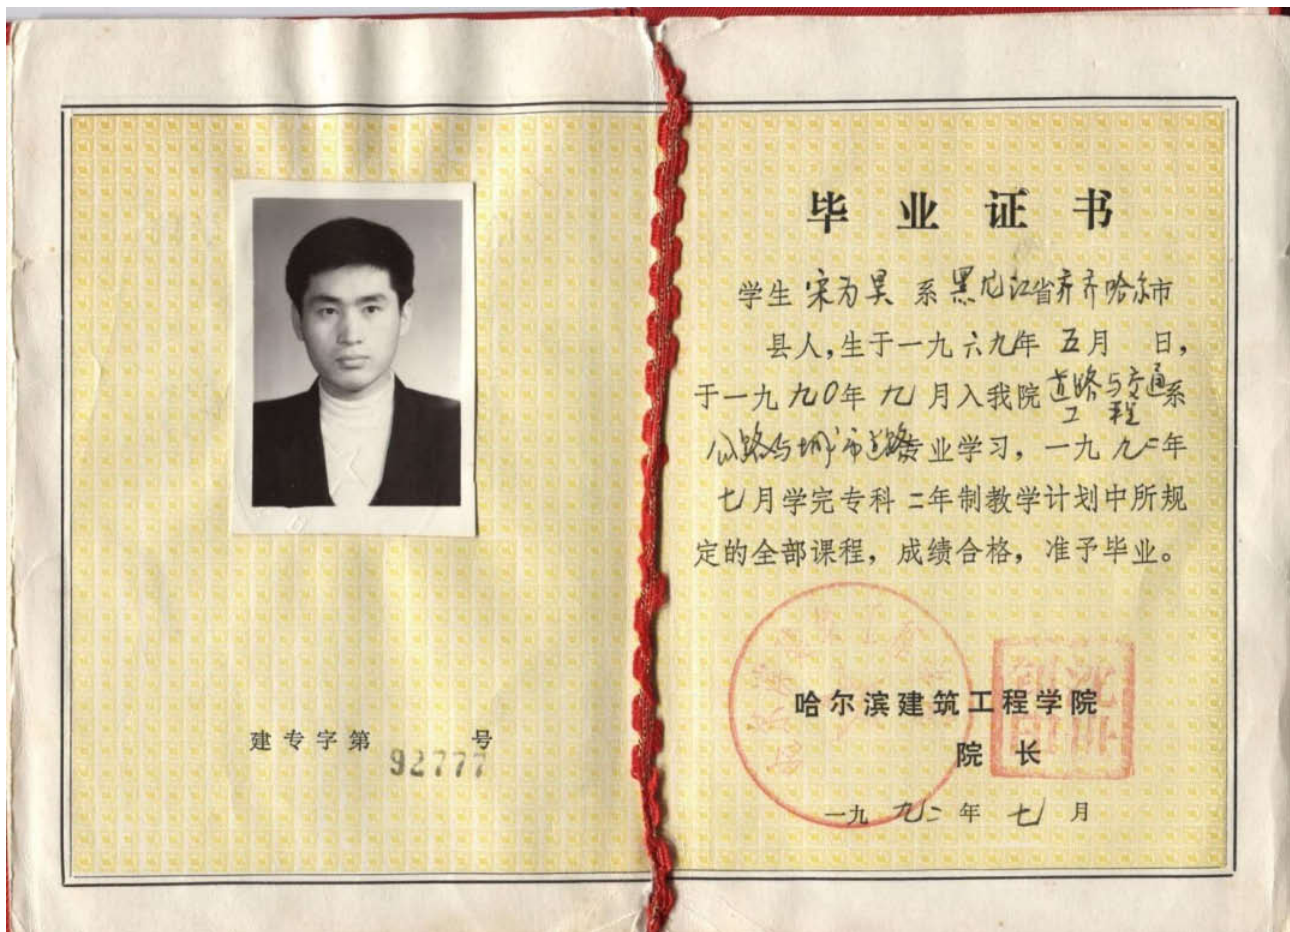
建专字第 92777 号

毕 业 证 书

学生 宋为昊 系 黑龙江省齐齐哈尔市 县人，生于一九六九年 五月 日，于一九九0年 九月入我院 道路与交通工程系 公路与城市道路专业学习，一九九二年 七月学完专科 二年制教学计划中所规定的全部课程，成绩合格，准予毕业。

哈尔滨建筑工程学院
院 长

一九 九二 年 七 月

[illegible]